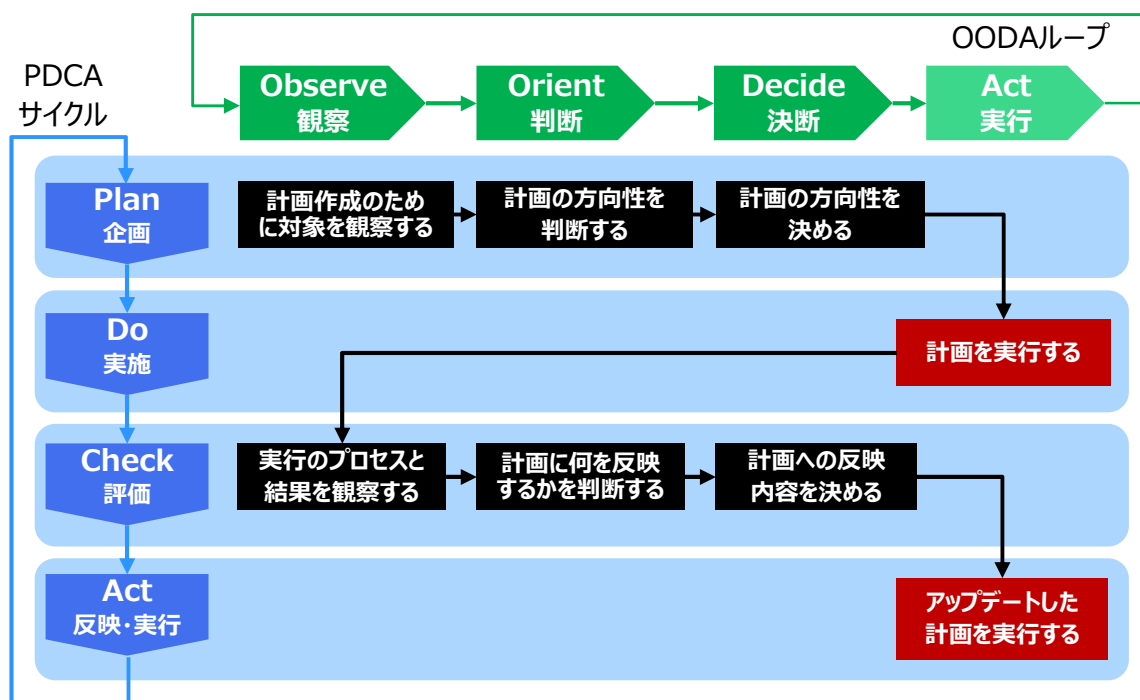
OODAループ

Observe
観察

Orient
判断

Decide
決断

Act
実行

PDCA
サイクル

Plan
企画

計画作成のために対象を観察する

計画の方向性を判断する

計画の方向性を決める

Do
実施

計画を実行する

Check
評価

実行のプロセスと結果を観察する

計画に何を反映するかを判断する

計画への反映内容を決める

Act
反映・実行

アップデートした計画を実行する